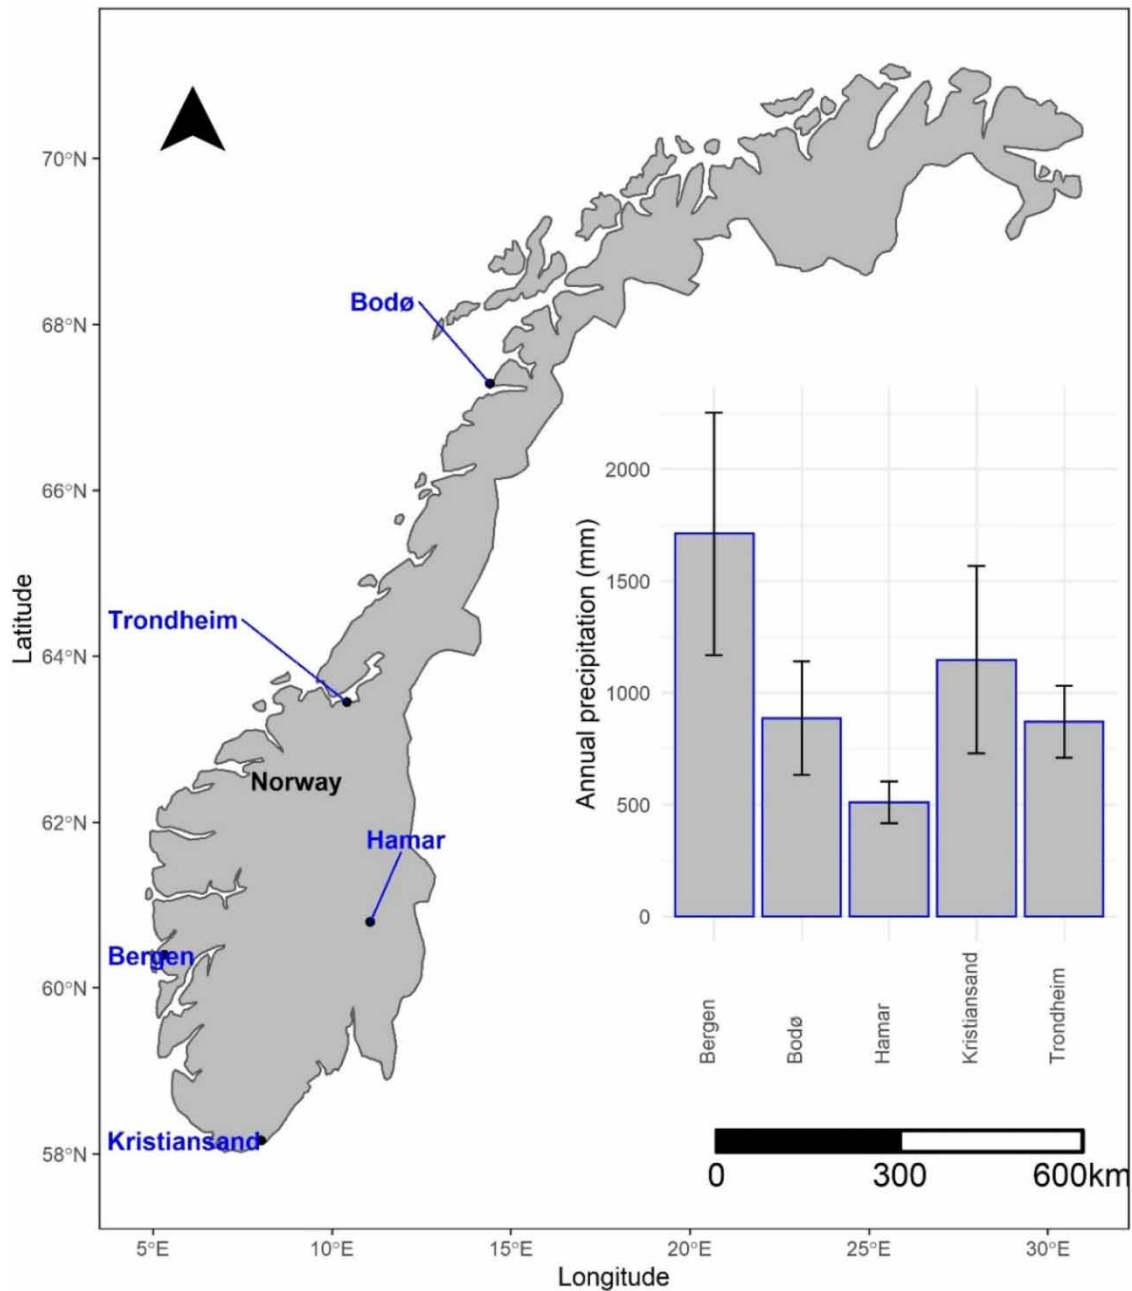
70°N
68°N
66°N
64°N
62°N
60°N
58°N
Latitude

Bodø
Trondheim
Norway
Hamar
Bergen
Kristiansand

Annual precipitation (mm)
2000
1500
1000
500
0
Bergen
Bodø
Hamar
Kristiansand
Trondheim

0
300
600km

5°E
10°E
15°E
20°E
25°E
30°E
Longitude